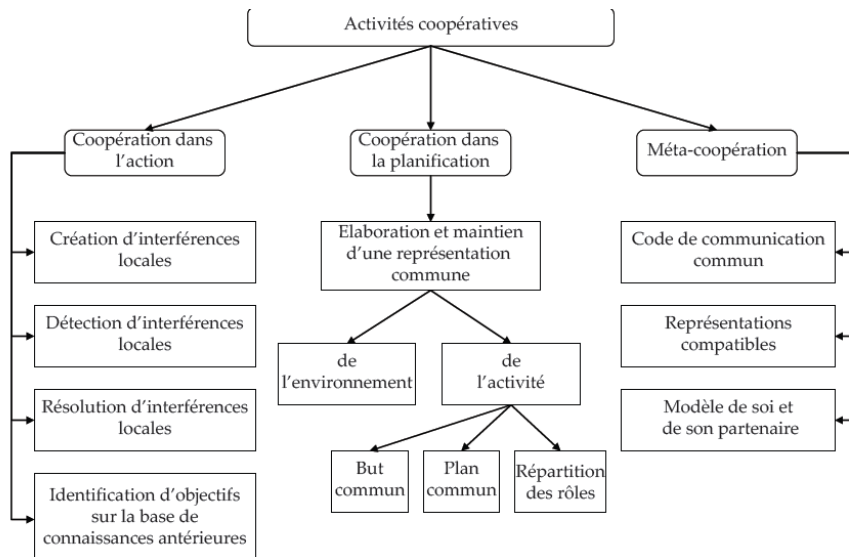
Activités coopératives

Coopération dans l'action

Coopération dans la planification

Méta-coopération

Création d'interférences locales

Détection d'interférences locales

Résolution d'interférences locales

Identification d'objectifs sur la base de connaissances antérieures

Elaboration et maintien d'une représentation commune

de l'environnement

de l'activité

But commun

Plan commun

Répartition des rôles

Code de communication commun

Représentations compatibles

Modèle de soi et de son partenaire